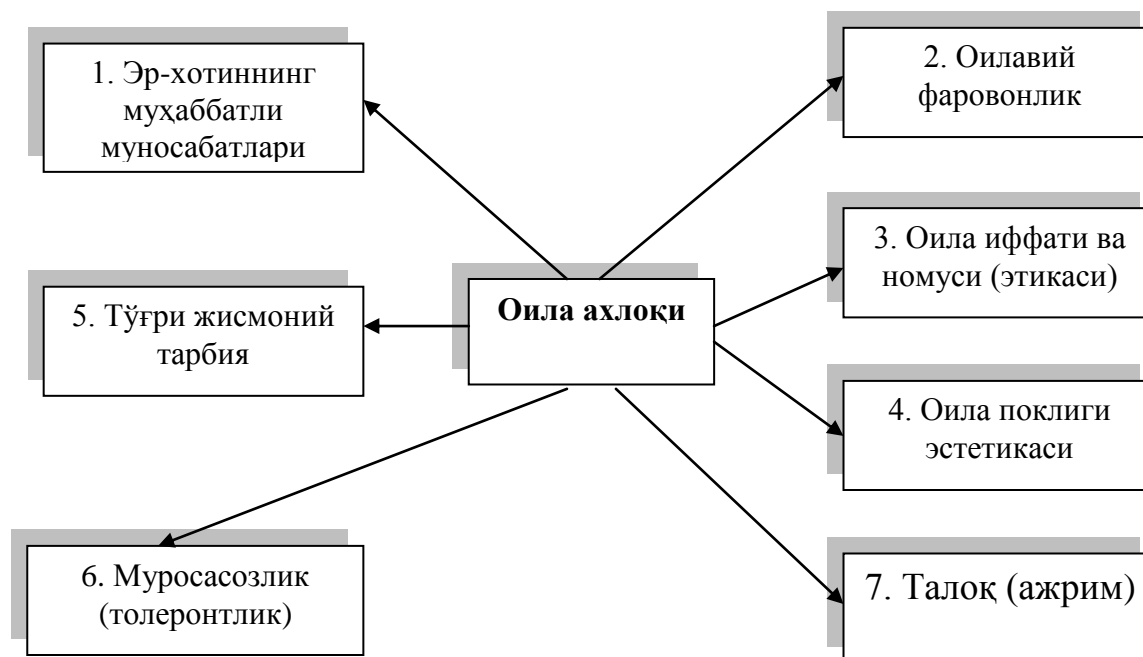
Оила ахлоқи

1. Эр-хотиннинг муҳаббатли муносабатлари

2. Оилавий фаровонлик

3. Оила иффати ва номуси (этикаси)

4. Оила поклиги эстетикаси

5. Тўғри жисмоний тарбия

6. Муросасозлик (толеронтлик)

7. Талоқ (ажрим)